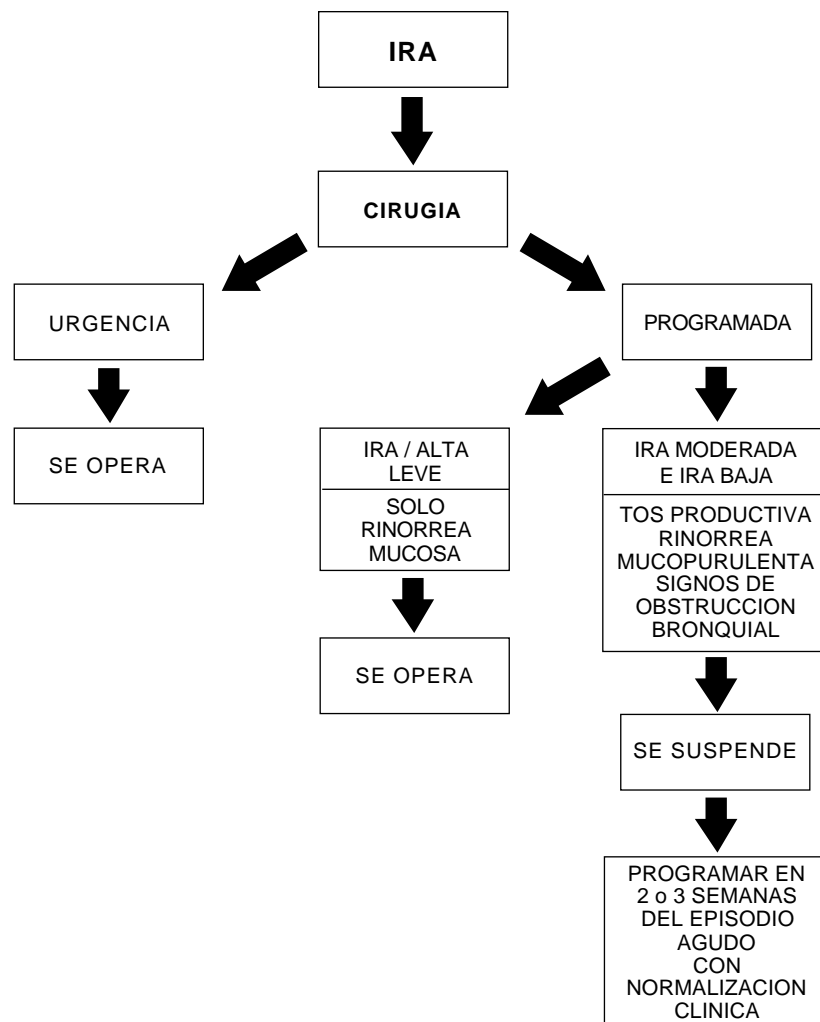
IRA

CIRUGIA

URGENCIA

SE OPERA

PROGRAMADA

IRA / ALTA LEVE

SOLO RINORREA MUCOSA

SE OPERA

IRA MODERADA E IRA BAJA

TOS PRODUCTIVA RINORREA MUCOPURULENTA SIGNOS DE OBSTRUCCION BRONQUIAL

SE SUSPENDE

PROGRAMAR EN 2 o 3 SEMANAS DEL EPISODIO AGUDO CON NORMALIZACION CLINICA